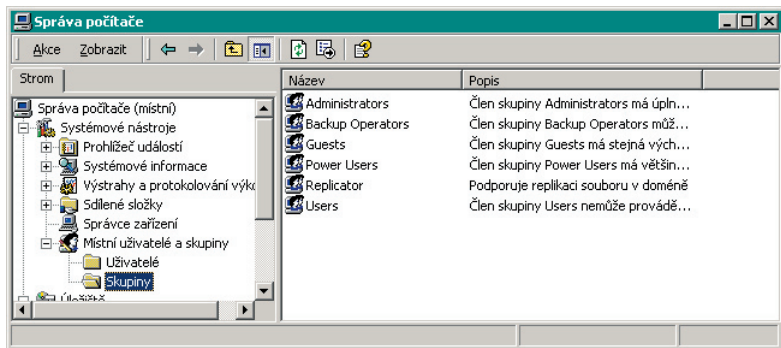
Správa počítače

Akce Zobrazit

Strom

Správa počítače (místní)
Systémové nástroje
Prohlížeč událostí
Systémové informace
Výstrahy a protokolování výk
Sdílené složky
Správce zařízení
Místní uživatelé a skupiny
Uživatelé
Skupiny
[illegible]

| Název | Popis |
|---|---|
| Administrators | Člen skupiny Administrators má úpln… |
| Backup Operators | Člen skupiny Backup Operators můž… |
| Guests | Člen skupiny Guests má stejná vých… |
| Power Users | Člen skupiny Power Users má větši… |
| Replicator | Podporuje replikaci souboru v doméně |
| Users | Člen skupiny Users nemůže provádě… |